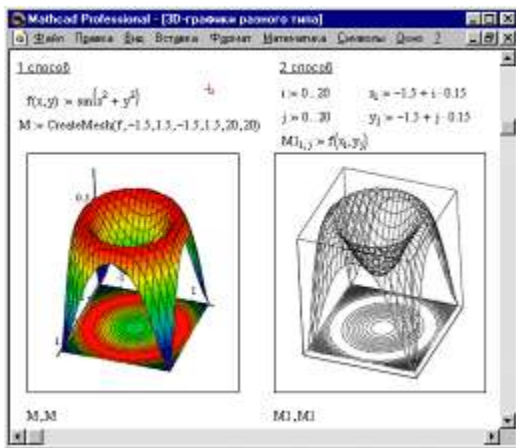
Mathcad Professional - [3D-графики разного типа]

Файл Правка Вид Вставка Формат Математика Символы Окно ?

1 способ

$f(x,y) := \sin(x^2 + y^2)$

M := CreateMesh(f, −1.5, 1.5, −1.5, 1.5, 20, 20)

0.5

1

1

M, M

2 способ

i := 0..20

$x_i := -1.5 + i \cdot 0.15$

j := 0..20

$y_j := -1.5 + j \cdot 0.15$

$M1_{i,j} := f(x_i, y_j)$

M1, M1